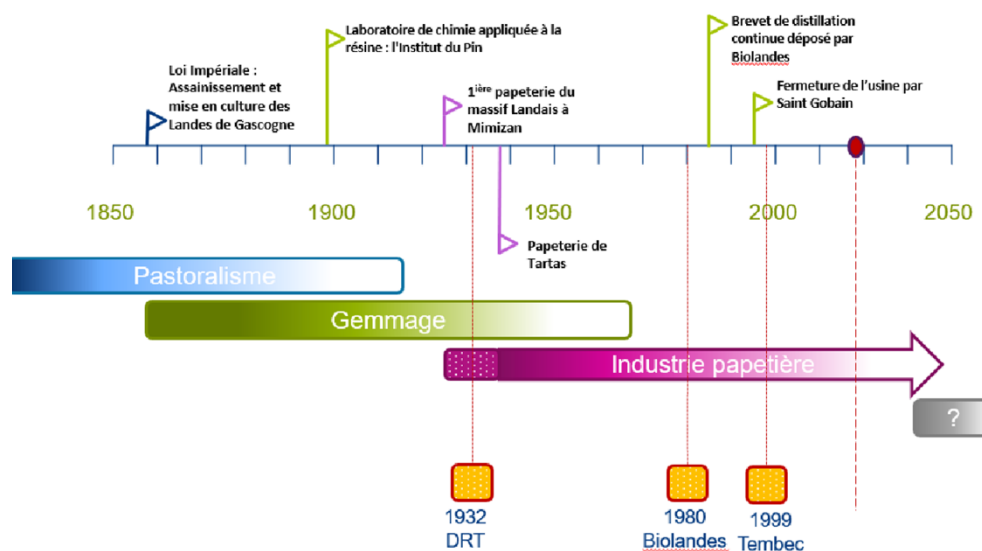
Laboratoire de chimie appliquée à la résine : l'Institut du Pin

Brevet de distillation continue déposé par Biolandes

Loi Impériale : Assainissement et mise en culture des Landes de Gascogne

1$^{ière}$ papeterie du massif Landais à Mimizan

Fermeture de l'usine par Saint Gobain

1850

1900

1950

2000

2050

Papeterie de Tartas

Pastoralisme

Gemmage

Industrie papetière

?

1932
DRT

1980
Biolandes

1999
Tembec